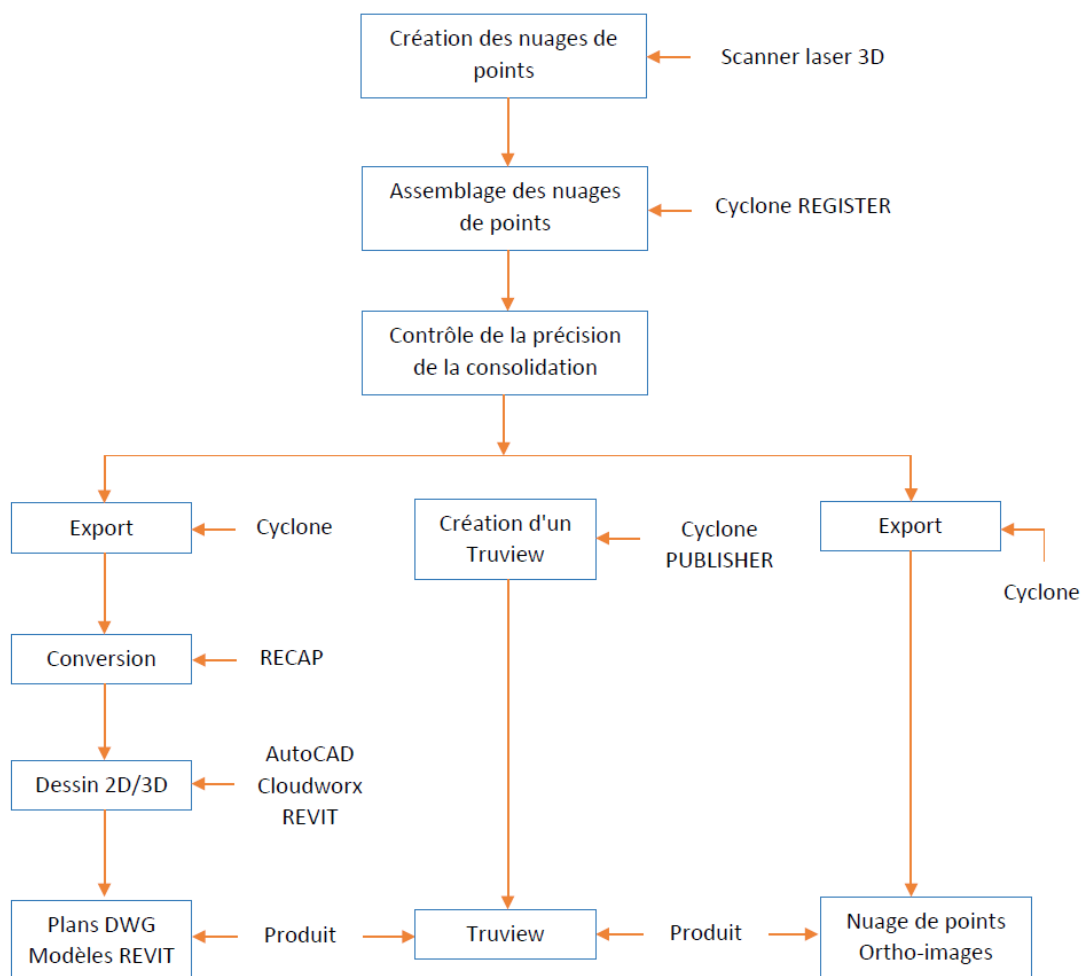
Création des nuages de points

Scanner laser 3D

Assemblage des nuages de points

Cyclone REGISTER

Contrôle de la précision de la consolidation

Export

Cyclone

Création d'un Truview

Cyclone PUBLISHER

Export

Cyclone

Conversion

RECAP

Dessin 2D/3D

AutoCAD
Cloudworx
REVIT

Plans DWG
Modèles REVIT

Produit

Truview

Produit

Nuage de points
Ortho-images